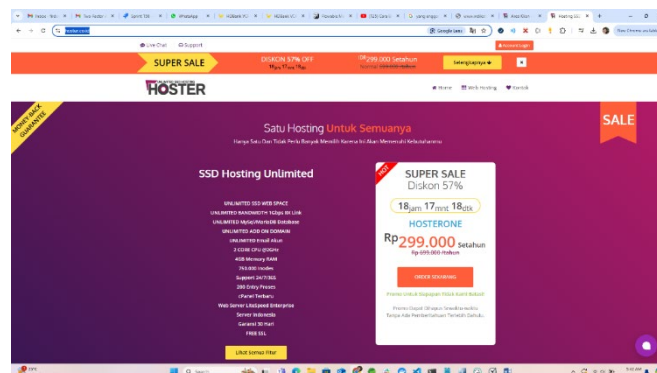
Live Chat  Support

SUPER SALE  DISKON 57% OFF  Rp299.000 Setahun  Selengkapnya  Member Login

HOSTER

Home  Web Hosting  Kontak

MONEY BACK GUARANTEE

SALE

Satu Hosting Untuk Semuanya

Hanya Satu Dan Tidak Perlu Banyak Memilih Karena Ini Akan Memenuhi Kebutuhanmu

SSD Hosting Unlimited

UNLIMITED SSD WEB SPACE
UNLIMITED BANDWIDTH 1Gbps IIX Link
UNLIMITED MySQL/MariaDB Database
UNLIMITED ADD ON DOMAIN
UNLIMITED Email Akun
2 CORE CPU @3GHz
4GB Memory RAM
750.000 Inodes
Support 24/7/365
200 Entry Proses
cPanel Terbaru
Web Server LiteSpeed Enterprise
Server Indonesia
Garansi 30 Hari
FREE SSL

Lihat Semua Fitur

HOT

SUPER SALE
Diskon 57%

18 jam 17 mnt 18 dtk

HOSTERONE

Rp299.000 setahun
Rp 699.000/tahun

ORDER SEKARANG

Promo Untuk Kapapun Tidak Kami Batasi!

Promo Dapat Dihapus Sewaktu-waktu Tanpa Ada Pemberitahuan Terlebih Dahulu.